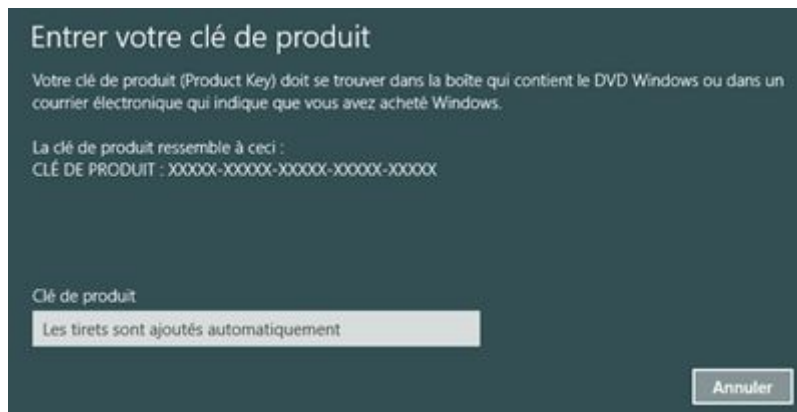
Entrer votre clé de produit

Votre clé de produit (Product Key) doit se trouver dans la boîte qui contient le DVD Windows ou dans un courrier électronique qui indique que vous avez acheté Windows.

La clé de produit ressemble à ceci :
CLÉ DE PRODUIT : XXXXX-XXXXX-XXXXX-XXXXX-XXXXX

Clé de produit

Les tirets sont ajoutés automatiquement

Annuler